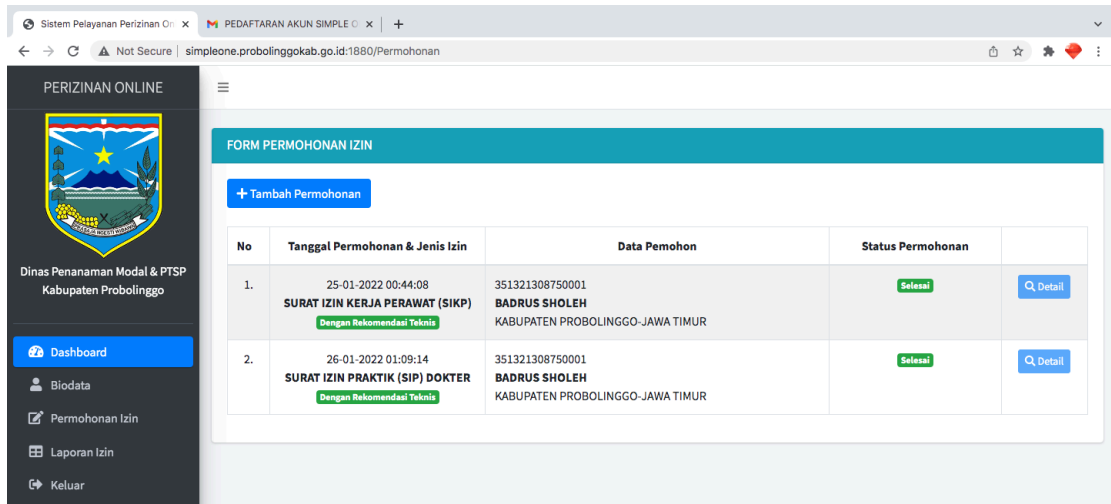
Sistem Pelayanan Perizinan On ×
PEDAFTARAN AKUN SIMPLE O ×
+
Not Secure | simpleone.probolinggokab.go.id:1880/Permohonan

PERIZINAN ONLINE
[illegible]
Dinas Penanaman Modal & PTSP Kabupaten Probolinggo

Dashboard
Biodata
Permohonan Izin
Laporan Izin
Keluar

FORM PERMOHONAN IZIN

+ Tambah Permohonan

| No | Tanggal Permohonan & Jenis Izin | Data Pemohon | Status Permohonan | |
|---|---|---|---|---|
| 1. | 25-01-2022 00:44:08 SURAT IZIN KERJA PERAWAT (SIKP) Dengan Rekomendasi Teknis | 351321308750001 BADRUS SHOLEH KABUPATEN PROBOLINGGO-JAWA TIMUR | Selesai | Detail |
| 2. | 26-01-2022 01:09:14 SURAT IZIN PRAKTIK (SIP) DOKTER Dengan Rekomendasi Teknis | 351321308750001 BADRUS SHOLEH KABUPATEN PROBOLINGGO-JAWA TIMUR | Selesai | Detail |